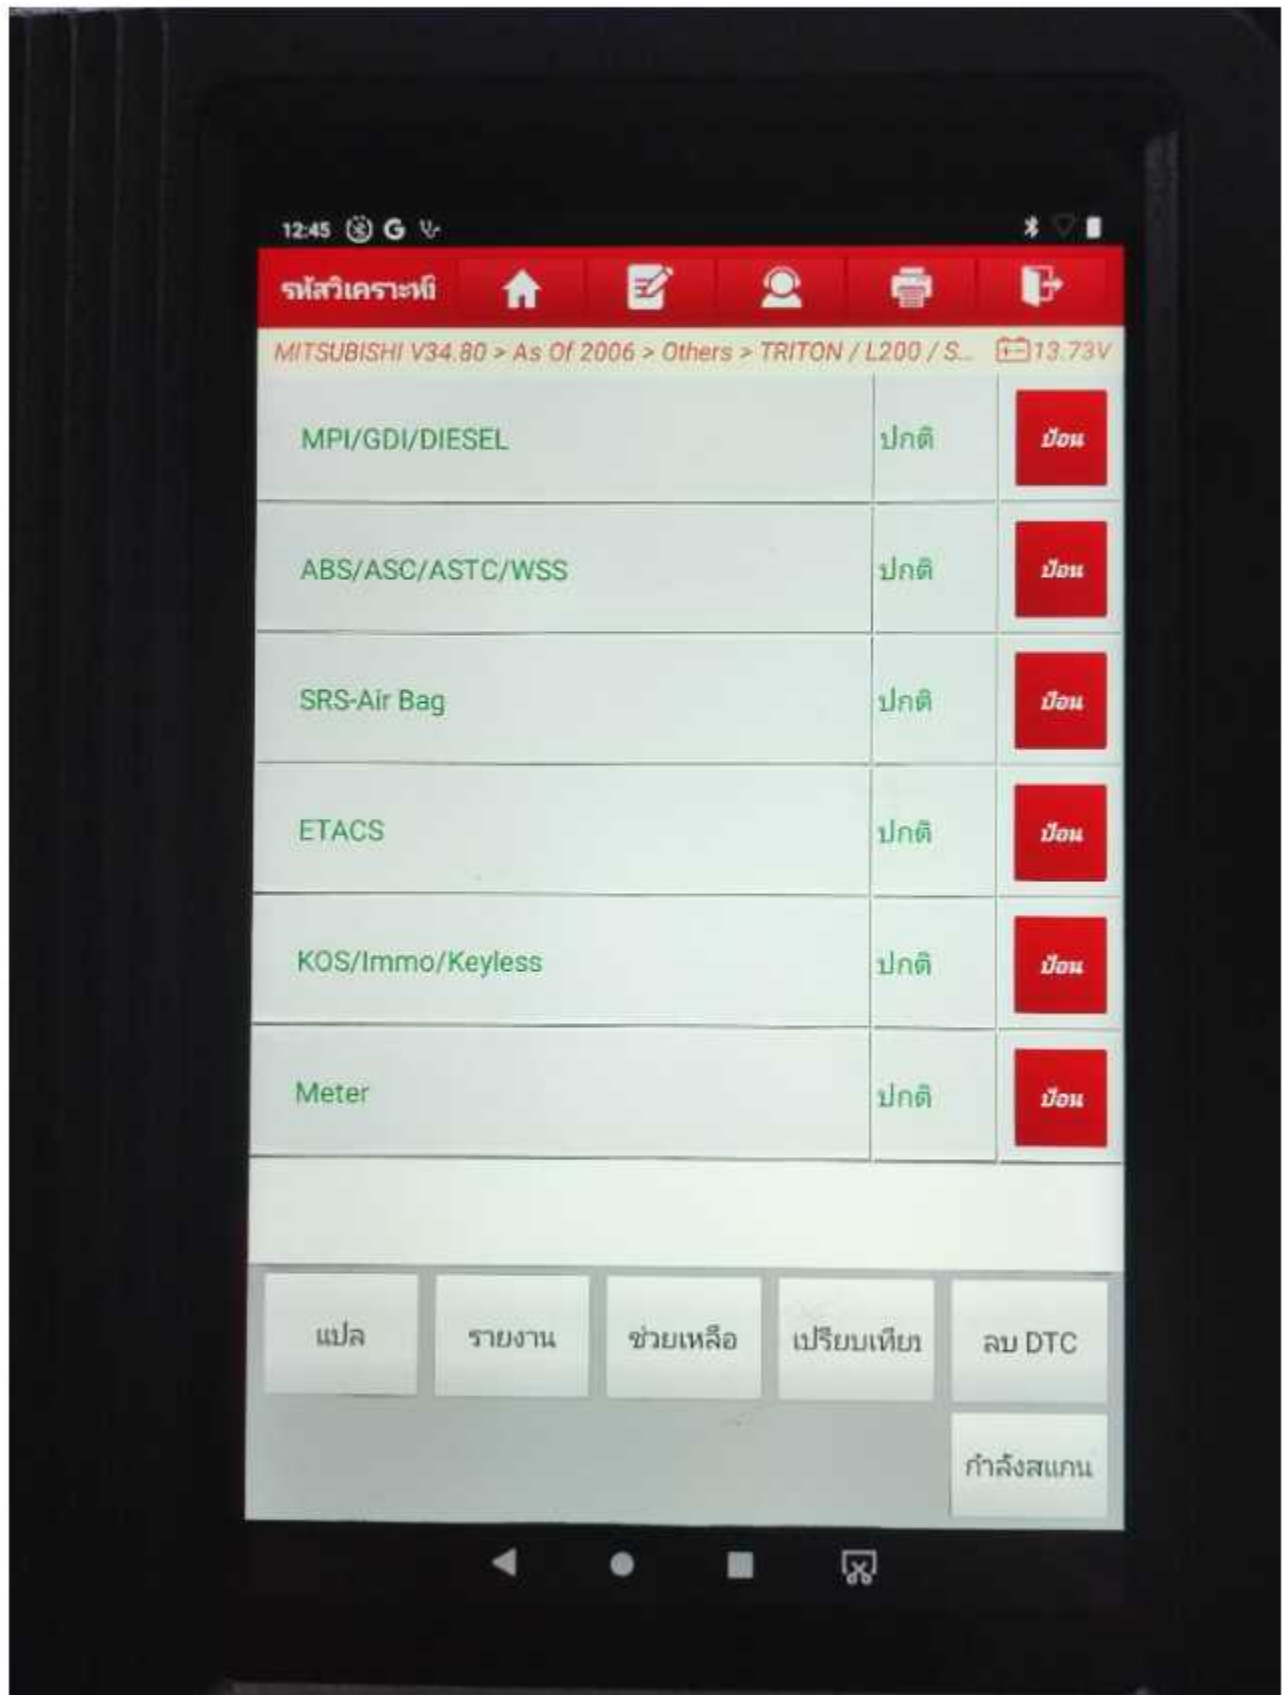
12:45

รหัสวิเคราะห์

MITSUBISHI V34.80 > As Of 2006 > Others > TRITON / L200 / S... 13.73V

| | | |
|---|---|---|
| MPI/GDI/DIESEL | ปกติ | ป้อน |
| ABS/ASC/ASTC/WSS | ปกติ | ป้อน |
| SRS-Air Bag | ปกติ | ป้อน |
| ETACS | ปกติ | ป้อน |
| KOS/Immo/Keyless | ปกติ | ป้อน |
| Meter | ปกติ | ป้อน |

แปล รายงาน ช่วยเหลือ เปรียบเทียบ ลบ DTC

กำลังสแกน